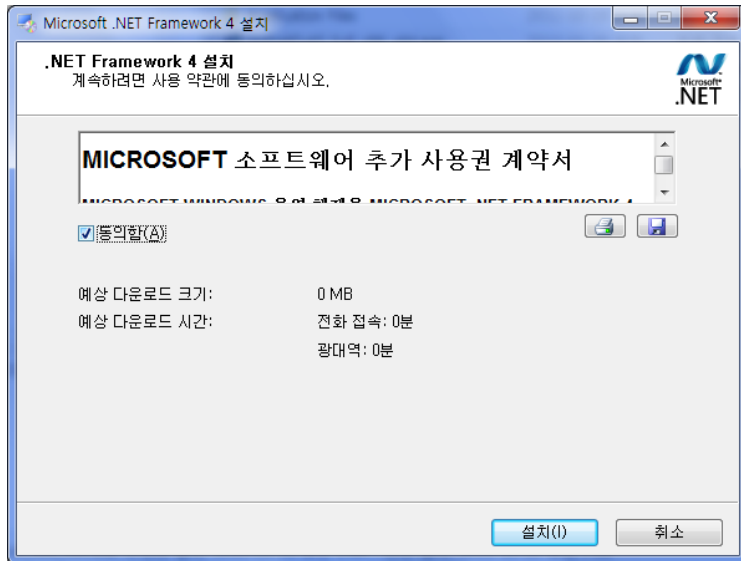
Microsoft .NET Framework 4 설치

.NET Framework 4 설치
계속하려면 사용 약관에 동의하십시오.

Microsoft® .NET

MICROSOFT 소프트웨어 추가 사용권 계약서

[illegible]

동의함(A)

예상 다운로드 크기: 0 MB
예상 다운로드 시간: 전화 접속: 0분
광대역: 0분

설치(I) 취소